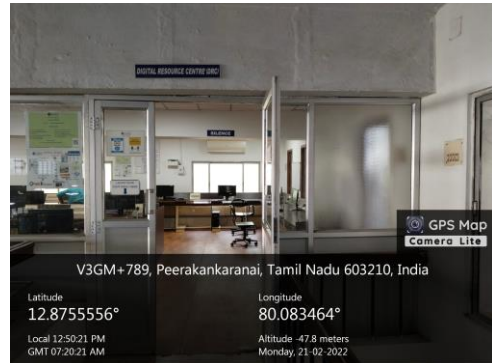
DIGITAL RESOURCE CENTRE (DRC)

GPS Map
Camera Lite

V3GM+789, Peerakankaranai, Tamil Nadu 603210, India

Latitude
12.8755556°

Longitude
80.083464°

Local 12:50:21 PM
GMT 07:20:21 AM

Altitude -47.8 meters
Monday, 21-02-2022